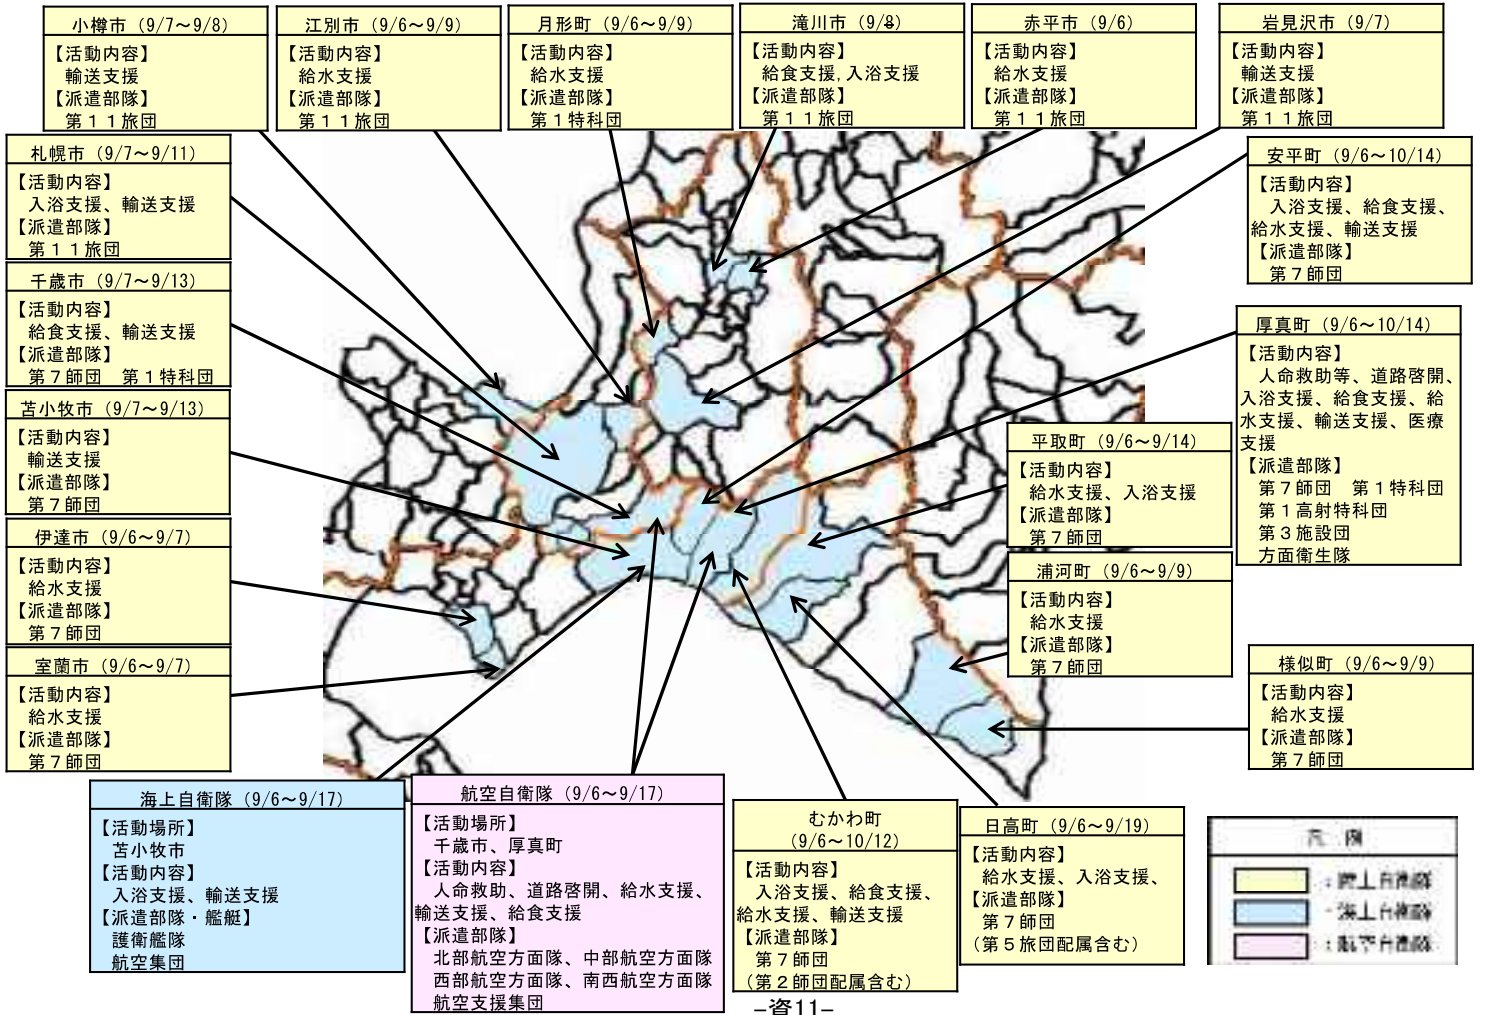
小樽市（9/7～9/8）
【活動内容】
輸送支援
【派遣部隊】
第１１旅団

江別市（9/6～9/9）
【活動内容】
給水支援
【派遣部隊】
第１１旅団

月形町（9/6～9/9）
【活動内容】
給水支援
【派遣部隊】
第１特科団

滝川市（9/8）
【活動内容】
給食支援，入浴支援
【派遣部隊】
第１１旅団

赤平市（9/6）
【活動内容】
給水支援
【派遣部隊】
第１１旅団

岩見沢市（9/7）
【活動内容】
輸送支援
【派遣部隊】
第１１旅団

札幌市（9/7～9/11）
【活動内容】
入浴支援、輸送支援
【派遣部隊】
第１１旅団

安平町（9/6～10/14）
【活動内容】
入浴支援、給食支援、給水支援、輸送支援
【派遣部隊】
第７師団

千歳市（9/7～9/13）
【活動内容】
給食支援、輸送支援
【派遣部隊】
第７師団　第１特科団

厚真町（9/6～10/14）
【活動内容】
人命救助等、道路啓開、入浴支援、給食支援、給水支援、輸送支援、医療支援
【派遣部隊】
第７師団　第１特科団
第１高射特科団
第３施設団
方面衛生隊

苫小牧市（9/7～9/13）
【活動内容】
輸送支援
【派遣部隊】
第７師団

平取町（9/6～9/14）
【活動内容】
給水支援、入浴支援
【派遣部隊】
第７師団

伊達市（9/6～9/7）
【活動内容】
給水支援
【派遣部隊】
第７師団

浦河町（9/6～9/9）
【活動内容】
給水支援
【派遣部隊】
第７師団

室蘭市（9/6～9/7）
【活動内容】
給水支援
【派遣部隊】
第７師団

様似町（9/6～9/9）
【活動内容】
給水支援
【派遣部隊】
第７師団

海上自衛隊（9/6～9/17）
【活動場所】
苫小牧市
【活動内容】
入浴支援、輸送支援
【派遣部隊・艦艇】
護衛艦隊
航空集団

航空自衛隊（9/6～9/17）
【活動場所】
千歳市、厚真町
【活動内容】
人命救助、道路啓開、給水支援、輸送支援、給食支援
【派遣部隊】
北部航空方面隊、中部航空方面隊
西部航空方面隊、南西航空方面隊
航空支援集団

むかわ町
（9/6～10/12）
【活動内容】
入浴支援、給食支援、給水支援、輸送支援
【派遣部隊】
第７師団
（第２師団配属含む）

日高町（9/6～9/19）
【活動内容】
給水支援、入浴支援、
【派遣部隊】
第７師団
（第５旅団配属含む）

凡例
：陸上自衛隊
：海上自衛隊
：航空自衛隊

-資11-